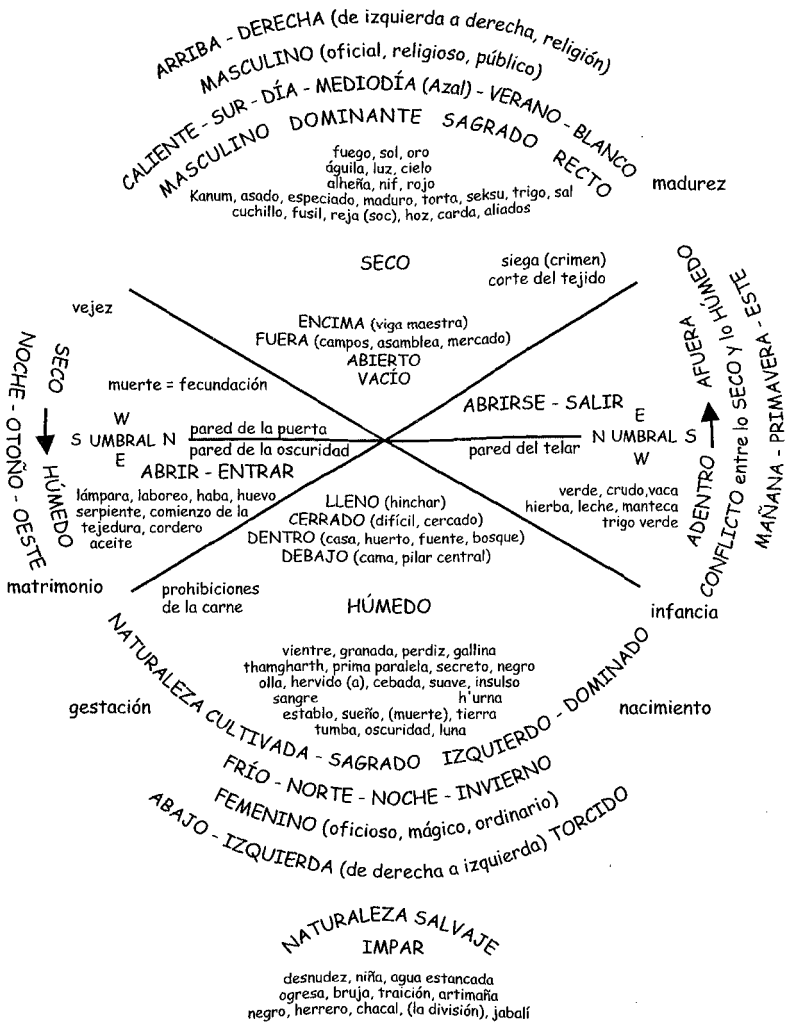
ARRIBA - DERECHA (de izquierda a derecha, religión)
MASCULINO (oficial, religioso, público)
CALIENTE - SUR - DÍA - MEDIODÍA (Azal) - VERANO - BLANCO
MASCULINO DOMINANTE SAGRADO RECTO
fuego, sol, oro
águila, luz, cielo
alheña, nif, rojo
Kanum, asado, especiado, maduro, torta, seksu, trigo, sal
cuchillo, fusil, reja (soc), hoz, carda, aliados

madurez

SECO

siega (crimen)
corte del tejido

vejez

SECO
NOCHE - OTOÑO - OESTE
HÚMEDO

ENCIMA (viga maestra)
FUERA (campos, asamblea, mercado)
ABIERTO
VACÍO

muerte = fecundación

ABRIRSE - SALIR

AFUERA
CONFLICTO entre lo SECO y lo HÚMEDO
ADENTRO
MAÑANA - PRIMAVERA - ESTE

W
S UMBRAL N
E

pared de la puerta
pared de la oscuridad

E
N UMBRAL S
W

pared del telar

ABRIR - ENTRAR

lámpara, laboreo, haba, huevo
serpiente, comienzo de la tejedura, cordero
aceite

LLENO (hinchar)
CERRADO (difícil, cercado)
DENTRO (casa, huerto, fuente, bosque)
DEBAJO (cama, pilar central)

verde, crudo,vaca
hierba, leche, manteca
trigo verde

matrimonio

prohibiciones de la carne

HÚMEDO

infancia

vientre, granada, perdiz, gallina
thamgharth, prima paralela, secreto, negro
olla, hervido (a), cebada, suave, insulso
sangre h'urna
establo, sueño, (muerte), tierra
tumba, oscuridad, luna

gestación

nacimiento

NATURALEZA CULTIVADA - SAGRADO IZQUIERDO - DOMINADO
FRÍO - NORTE - NOCHE - INVIERNO
FEMENINO (oficioso, mágico, ordinario)
ABAJO - IZQUIERDA (de derecha a izquierda) TORCIDO

NATURALEZA SALVAJE
IMPAR

desnudez, niña, agua estancada
ogresa, bruja, traición, artimaña
negro, herrero, chacal, (la división), jabalí